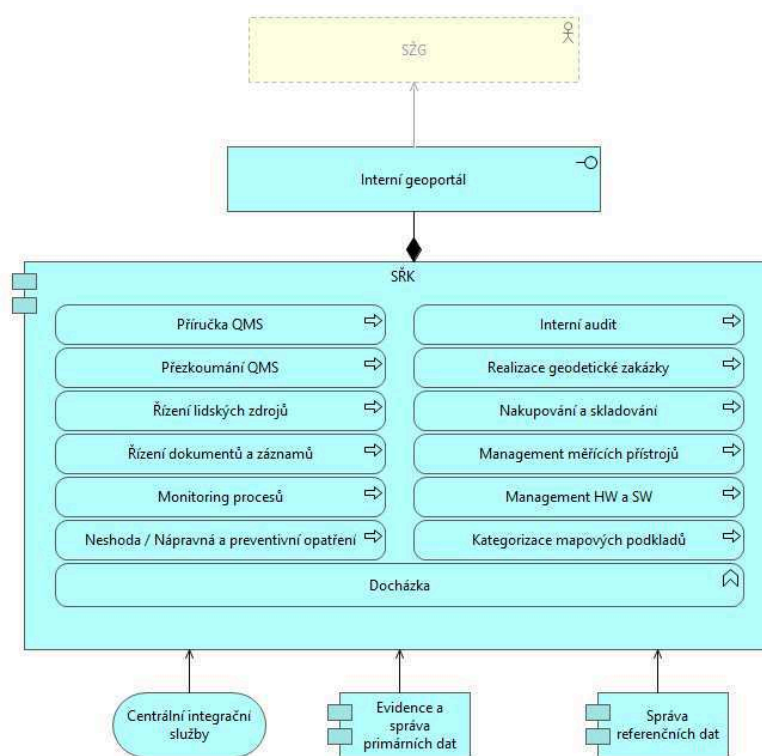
SŽG

Interní geoportál

SŘK

Příručka QMS

Interní audit

Přezkoumání QMS

Realizace geodetické zakázky

Řízení lidských zdrojů

Nakupování a skladování

Řízení dokumentů a záznamů

Management měřících přístrojů

Monitoring procesů

Management HW a SW

Neshoda / Nápravná a preventivní opatření

Kategorizace mapových podkladů

Docházka

Centrální integrační služby

Evidence a správa primárních dat

Správa referenčních dat